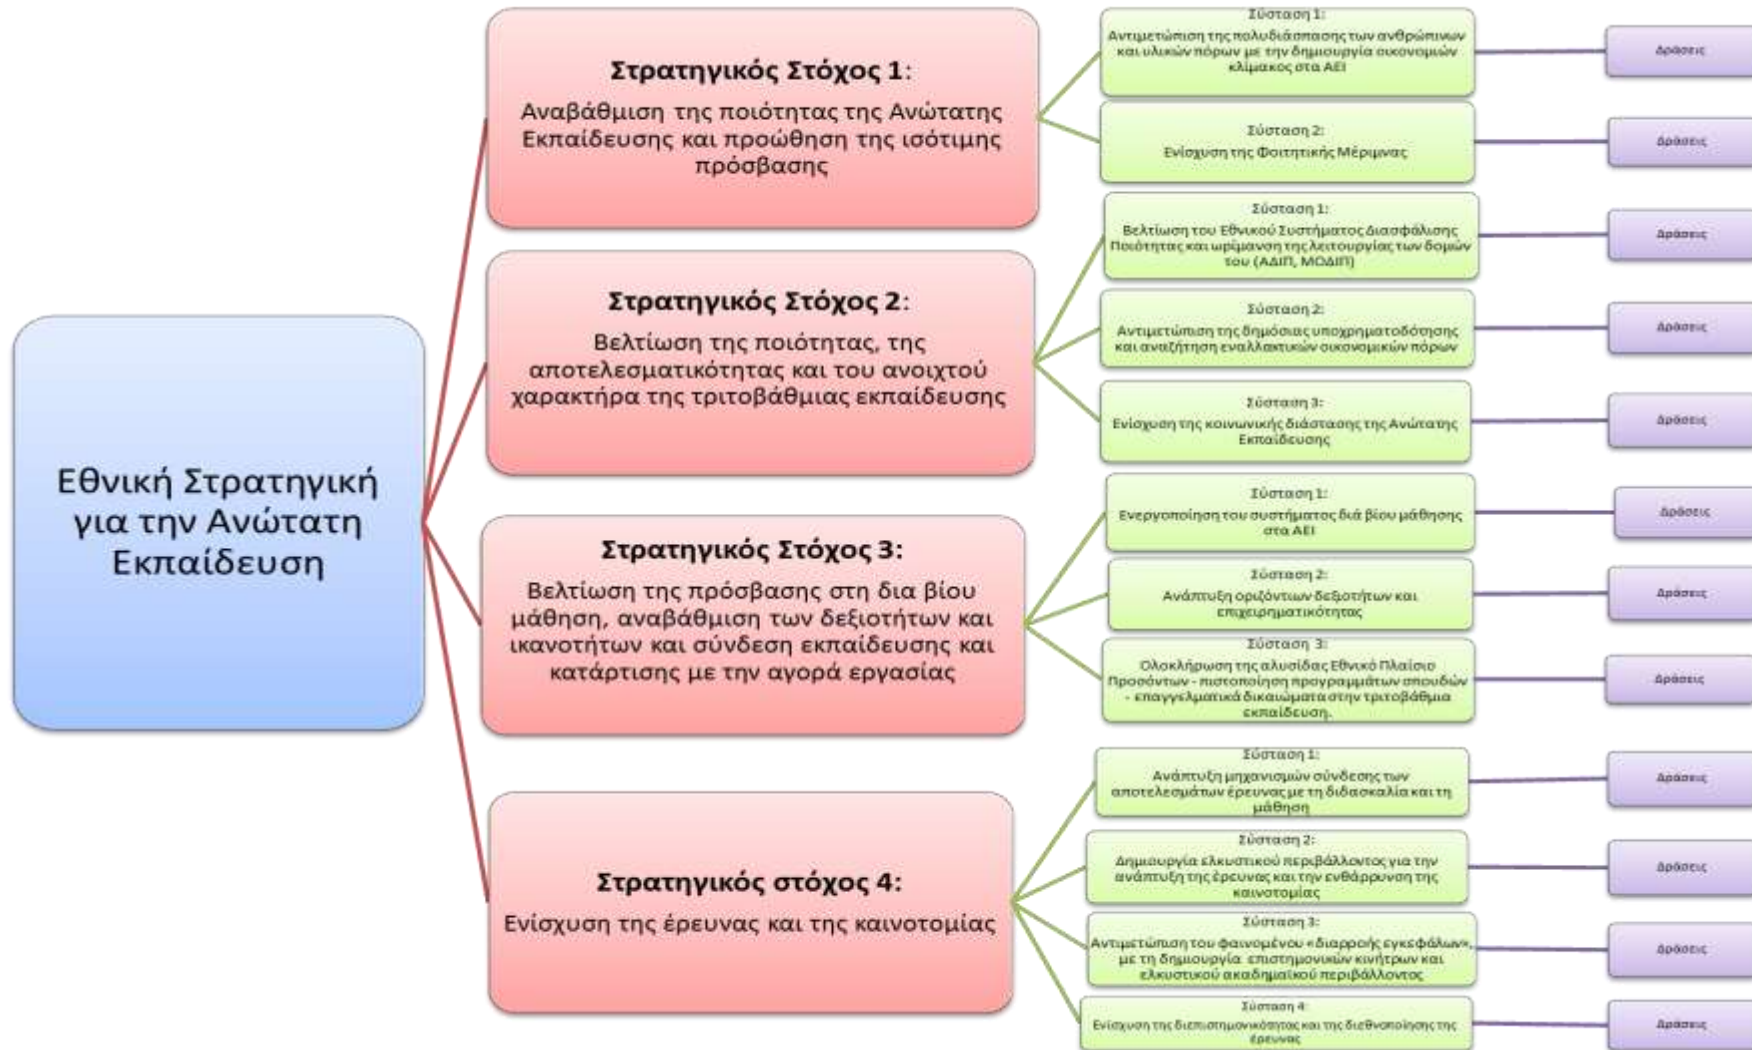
Εθνική Στρατηγική για την Ανώτατη Εκπαίδευση

Στρατηγικός Στόχος 1:
Αναβάθμιση της ποιότητας της Ανώτατης Εκπαίδευσης και προώθηση της ισότιμης πρόσβασης

Σύσταση 1:
Αντιμετώπιση της πολυδιάσπασης των ανθρώπινων και υλικών πόρων με την δημιουργία οικονομιών κλίμακος στα ΑΕΙ

Δράσεις

Σύσταση 2:
Ενίσχυση της Φοιτητικής Μέριμνας

Δράσεις

Στρατηγικός Στόχος 2:
Βελτίωση της ποιότητας, της αποτελεσματικότητας και του ανοιχτού χαρακτήρα της τριτοβάθμιας εκπαίδευσης

Σύσταση 1:
Βελτίωση του Εθνικού Συστήματος Διασφάλισης Ποιότητας και ωρίμανση της λειτουργίας των δομών του (ΑΔΙΠ, ΜΟΔΙΠ)

Δράσεις

Σύσταση 2:
Αντιμετώπιση της δημόσιας υποχρηματοδότησης και αναζήτηση εναλλακτικών οικονομικών πόρων

Δράσεις

Σύσταση 3:
Ενίσχυση της κοινωνικής διάστασης της Ανώτατης Εκπαίδευσης

Δράσεις

Στρατηγικός Στόχος 3:
Βελτίωση της πρόσβασης στη δια βίου μάθηση, αναβάθμιση των δεξιοτήτων και ικανοτήτων και σύνδεση εκπαίδευσης και κατάρτισης με την αγορά εργασίας

Σύσταση 1:
Ενεργοποίηση του συστήματος διά βίου μάθησης στα ΑΕΙ

Δράσεις

Σύσταση 2:
Ανάπτυξη οριζόντιων δεξιοτήτων και επιχειρηματικότητας

Δράσεις

Σύσταση 3:
Ολοκλήρωση της αλυσίδας Εθνικό Πλαίσιο Προσόντων - πιστοποίηση προγραμμάτων σπουδών - επαγγελματικά δικαιώματα στην τριτοβάθμια εκπαίδευση.

Δράσεις

Στρατηγικός στόχος 4:
Ενίσχυση της έρευνας και της καινοτομίας

Σύσταση 1:
Ανάπτυξη μηχανισμών σύνδεσης των αποτελεσμάτων έρευνας με τη διδασκαλία και τη μάθηση

Δράσεις

Σύσταση 2:
Δημιουργία ελκυστικού περιβάλλοντος για την ανάπτυξη της έρευνας και την ενθάρρυνση της καινοτομίας

Δράσεις

Σύσταση 3:
Αντιμετώπιση του φαινομένου «διαρροής εγκεφάλων», με τη δημιουργία επιστημονικών κινήτρων και ελκυστικού ακαδημαϊκού περιβάλλοντος

Δράσεις

Σύσταση 4:
Ενίσχυση της διεπιστημονικότητας και της διεθνοποίησης της έρευνας

Δράσεις